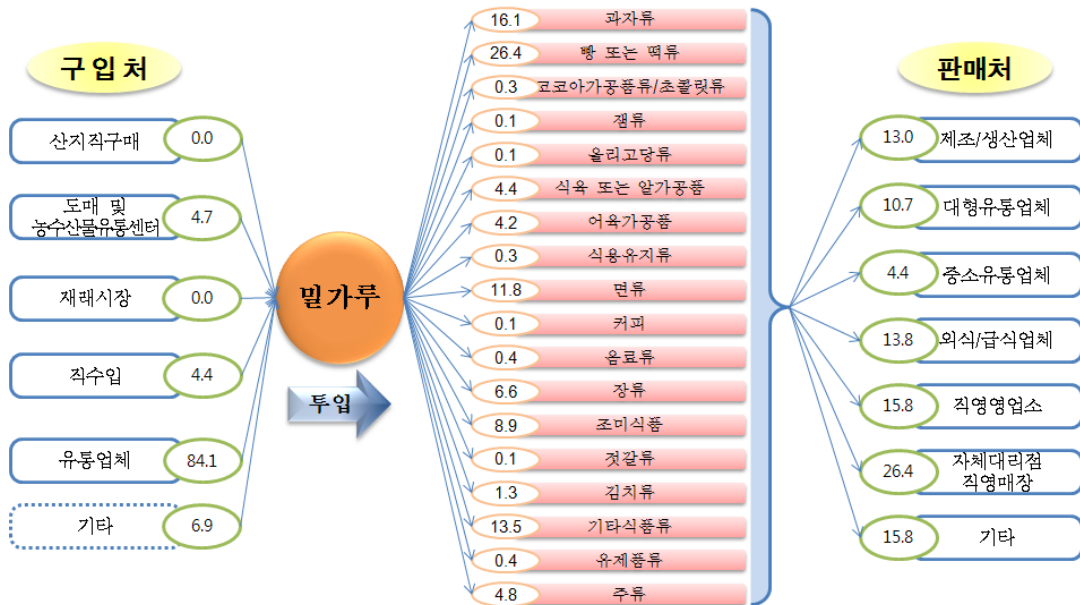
구입처

산지직구매 0.0

도매 및 농수산물유통센터 4.7

재래시장 0.0

직수입 4.4

유통업체 84.1

기타 6.9

밀가루

투입

16.1 과자류

26.4 빵 또는 떡류

0.3 코코아가공품류/초콜릿류

0.1 잼류

0.1 올리고당류

4.4 식육 또는 알가공품

4.2 어육가공품

0.3 식용유지류

11.8 면류

0.1 커피

0.4 음료류

6.6 장류

8.9 조미식품

0.1 젓갈류

1.3 김치류

13.5 기타식품류

0.4 유제품류

4.8 주류

판매처

13.0 제조/생산업체

10.7 대형유통업체

4.4 중소유통업체

13.8 외식/급식업체

15.8 직영영업소

26.4 자체대리점 직영매장

15.8 기타